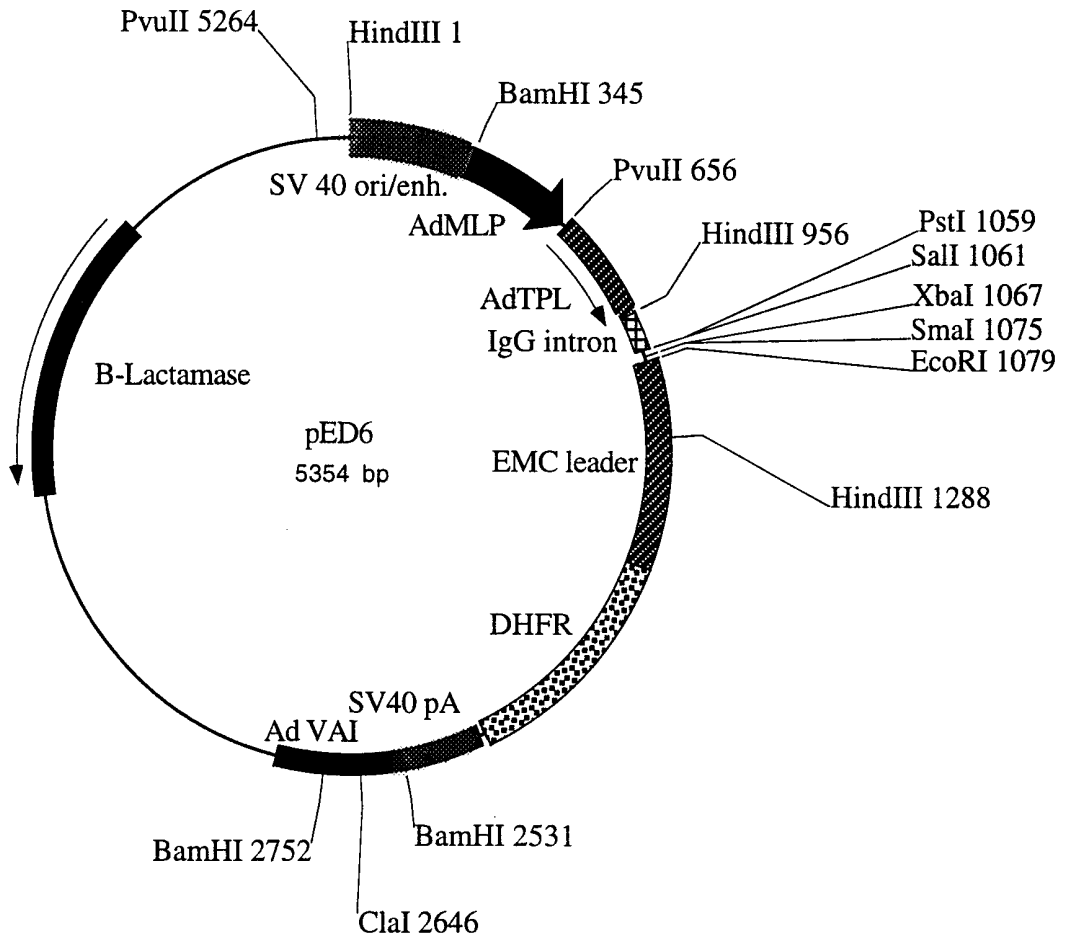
PvuII 5264
HindIII 1
BamHI 345
SV 40 ori/enh.
PvuII 656
AdMLP
PstI 1059
HindIII 956
SalI 1061
AdTPL
XbaI 1067
IgG intron
SmaI 1075
EcoRI 1079
B-Lactamase
pED6
5354 bp
EMC leader
HindIII 1288
DHFR
SV40 pA
Ad VAI
BamHI 2752
BamHI 2531
ClaI 2646